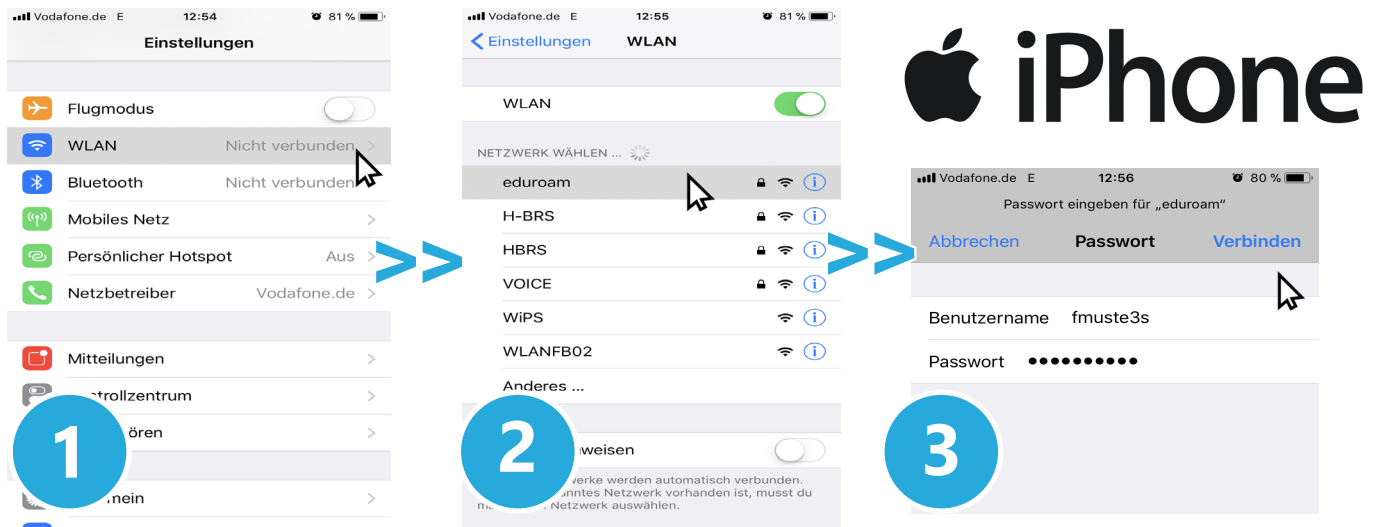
Vodafone.de E 12:54 81 %

Einstellungen

Flugmodus

WLAN Nicht verbunden

Bluetooth Nicht verbunden

Mobiles Netz

Persönlicher Hotspot Aus

Netzbetreiber Vodafone.de

Mitteilungen

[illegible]trollzentrum

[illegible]ören

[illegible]emein

1

>>

Vodafone.de E 12:55 81 %

Einstellungen WLAN

WLAN

NETZWERK WÄHLEN ...

eduroam

H-BRS

HBRS

VOICE

WiPS

WLANFB02

Anderes ...

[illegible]weisen

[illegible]werke werden automatisch verbunden. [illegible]nntes Netzwerk vorhanden ist, musst du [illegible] Netzwerk auswählen.

2

>>

iPhone

Vodafone.de E 12:56 80 %

Passwort eingeben für „eduroam“

Abbrechen Passwort Verbinden

Benutzername fmuste3s

Passwort ●●●●●●●●●●

3